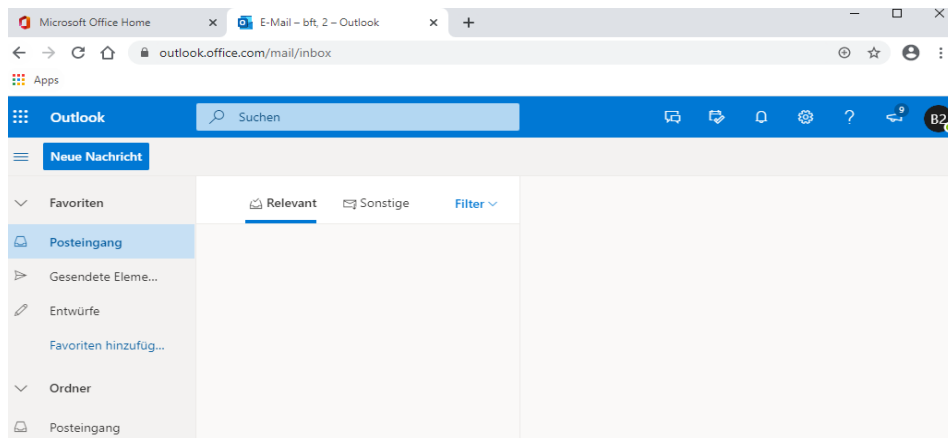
Microsoft Office Home ×
E-Mail – bft, 2 – Outlook ×
+
outlook.office.com/mail/inbox
Apps
Outlook
Suchen
9
B2
Neue Nachricht
Favoriten
Relevant
Sonstige
Filter
Posteingang
Gesendete Eleme...
Entwürfe
Favoriten hinzufüg...
Ordner
Posteingang